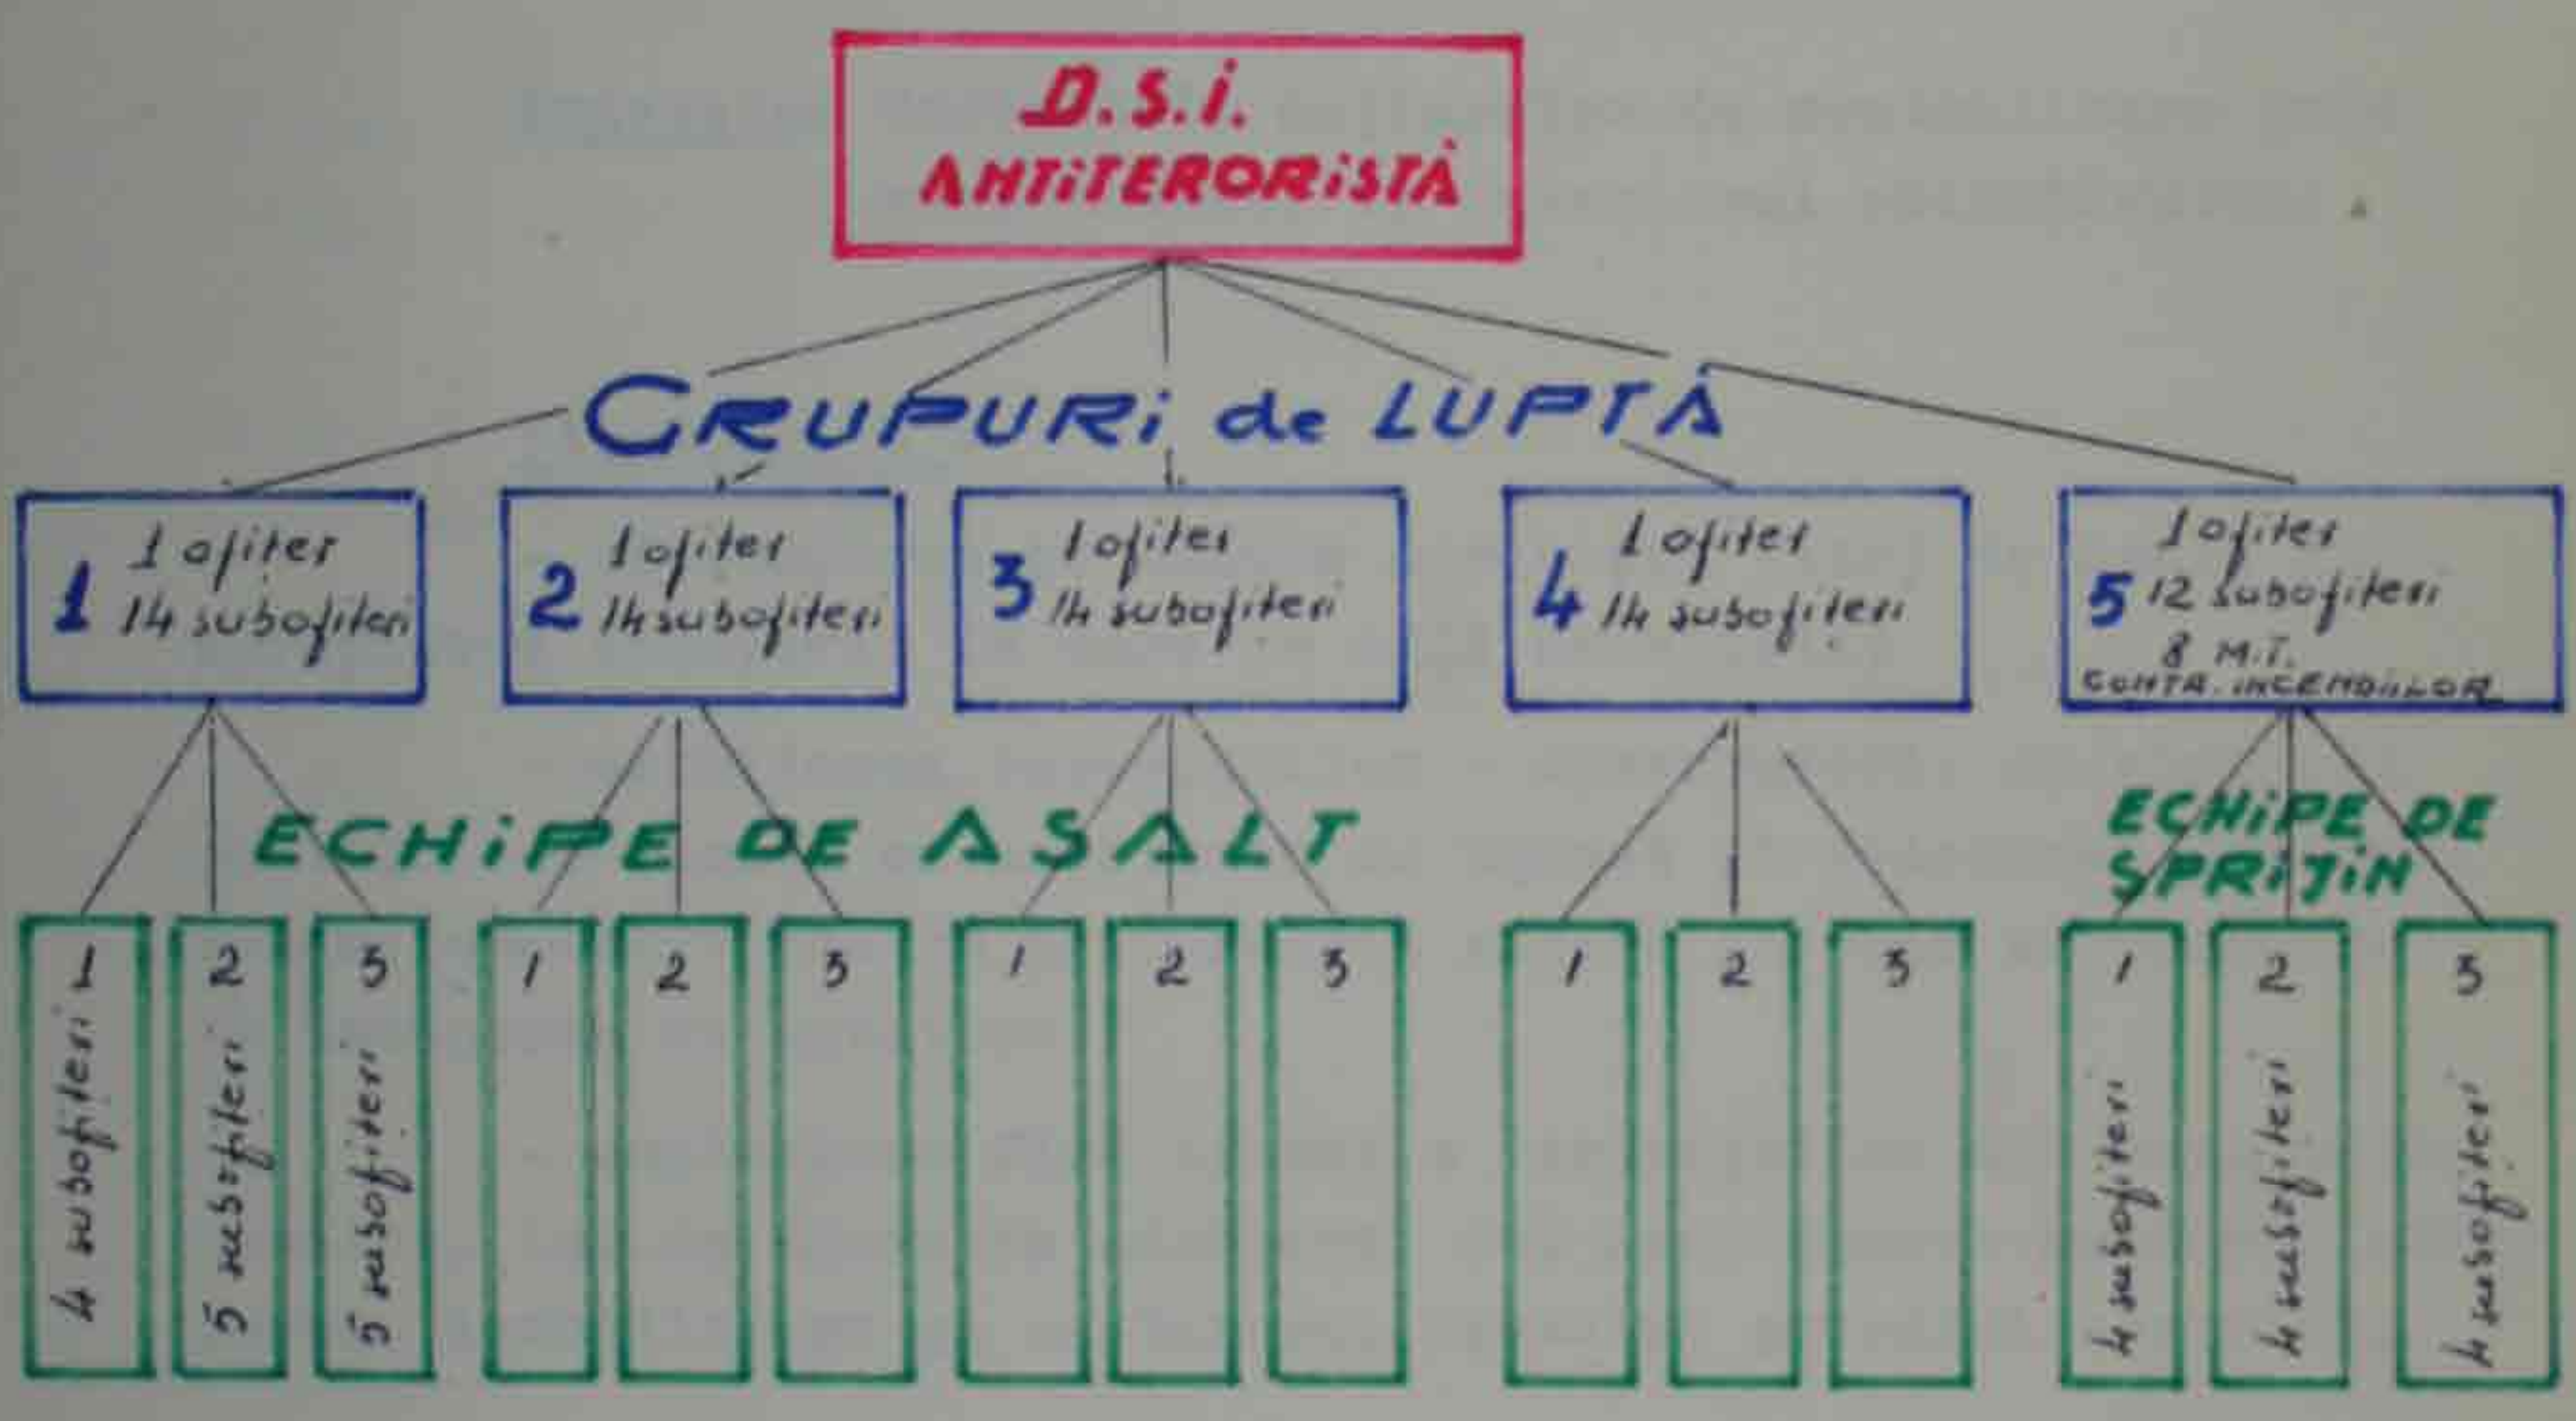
D.S.I.
ANTITERORISTĂ

GRUPURI de LUPTĂ

1 1 ofiter 14 subofiteri

2 1 ofiter 14 subofiteri

3 1 ofiter 14 subofiteri

4 1 ofiter 14 subofiteri

5 1 ofiter 12 subofiteri 8 M.I. CONTR. INCENDIILOR

ECHIPE DE ASALT

ECHIPE DE SPRIJIN

1 4 subofiteri

2 5 subofiteri

3 5 subofiteri

1

2

3

1

2

3

1

2

3

1 4 subofiteri

2 4 subofiteri

3 4 subofiteri